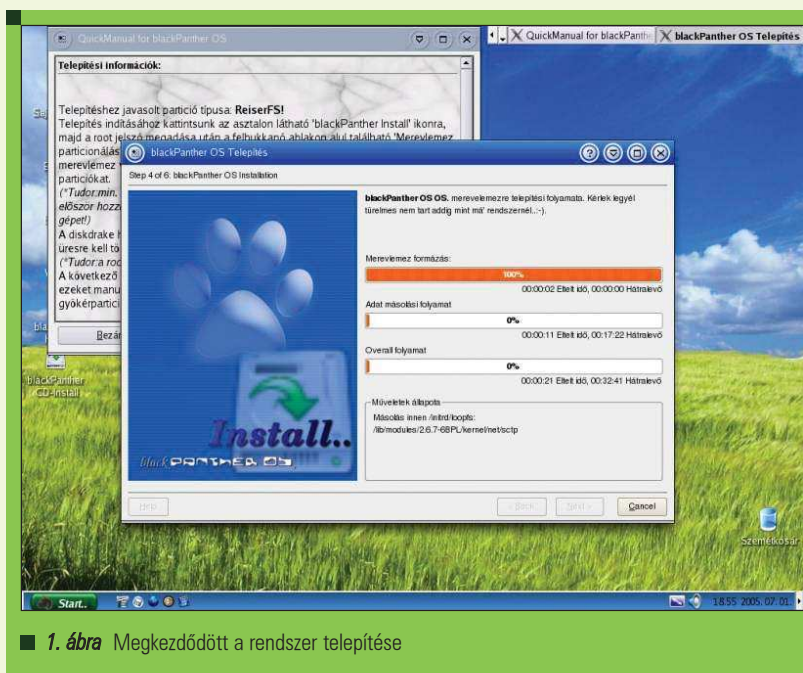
QuickManual for blackPanther OS

Telepítési információk:

Telepítéshez javasolt partíció típusa: ReiserFS!
Telepítés indításához kattintsunk az asztalon látható 'blackPanther Install' ikonra, majd a root jelszó megadása után a felbukkanó ablakon alul található 'Merevlemez particionálás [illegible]
merevlemez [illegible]
partíciókat.
(*Tudor:min. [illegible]
először hozz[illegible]
gépet!)
A diskdrake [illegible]
üresre kell tö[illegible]
(*Tudor:a roo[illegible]
A következő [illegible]
ezeket manu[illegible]
gyökérpartíci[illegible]

Bezár

QuickManual for blackPanthe | blackPanther OS Telepítés

blackPanther OS Telepítés

Step 4 of 6: blackPanther OS Installation

blackPanther OS OS. merevlemezre telepítési folyamata. Kérlek legyél türelmes nem tart addig mint má' rendszernél..:-).

Merevlemez formázás:
100%
00:00:02 Eltelt idő, 00:00:00 Hátralevő

Adat másolási folyamat
0%
00:00:11 Eltelt idő, 00:17:22 Hátralevő

Overall folyamat
0%
00:00:21 Eltelt idő, 00:32:41 Hátralevő

Műveletek állapota
Másolás innen /initrd/loopfs:
/lib/modules/2.6.7-68PL/kernel/net/sctp

Install..
blackPANTHER OS

Help
< Back
Next >
Cancel

blackPanther
CD-Install

Szemétkosár

Start

18:55 2005. 07. 01.

1. ábra Megkezdődött a rendszer telepítése